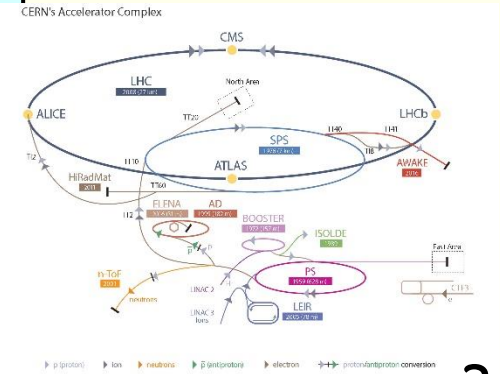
CERN's Accelerator Complex

CMS

LHC
2008 (27 km)

North Area

ALICE

LHCb

TT20

SPS
1976 (7 km)

TI2

TT40

TT41

TI8

TT10

ATLAS

AWAKE
2016

HiRadMat
2011

TT60

TI12

ELENA
2016 (31 m)

AD
1999 (182 m)

BOOSTER
1972 (157 m)

ISOLDE
1989

p̄

p

East Area

n-ToF
2001

PS
1959 (628 m)

CTF3

e

LINAC 2

neutrons

LINAC 3
Ions

LEIR
2005 (78 m)

p (proton)   ion   neutrons   p̄ (antiproton)   electron   proton/antiproton conversion